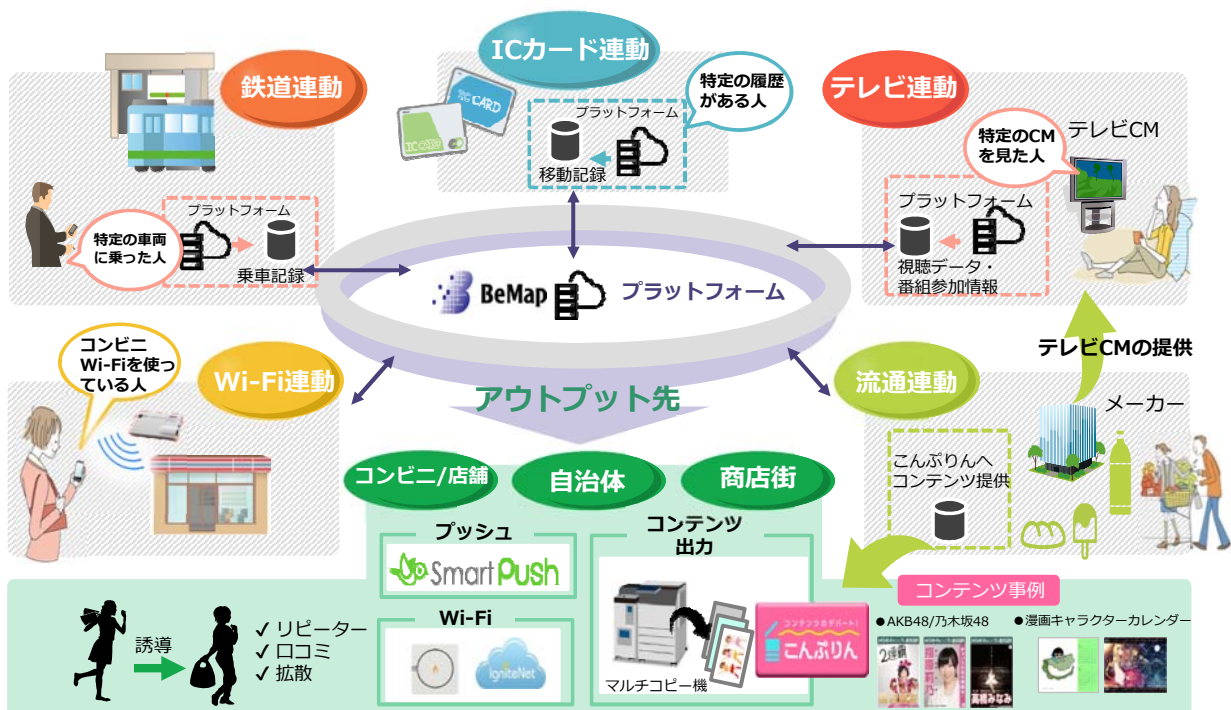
ICカード連動

特定の履歴がある人

プラットフォーム

移動記録

CARD

IC CARD

鉄道連動

プラットフォーム

特定の車両に乗った人

乗車記録

テレビ連動

特定のCMを見た人

テレビCM

プラットフォーム

視聴データ・番組参加情報

BeMap プラットフォーム

コンビニWi-Fiを使っている人

Wi-Fi連動

アウトプット先

流通連動

テレビCMの提供

メーカー

こんぷりんへコンテンツ提供

コンビニ/店舗

自治体

商店街

プッシュ

SmartPush

コンテンツ出力

Wi-Fi

IgniteNet

コンテンツ事例

マルチコピー機

こんぷりん

●AKB48/乃木坂48

●漫画キャラクターカレンダー

誘導

✓ リピーター
✓ 口コミ
✓ 拡散